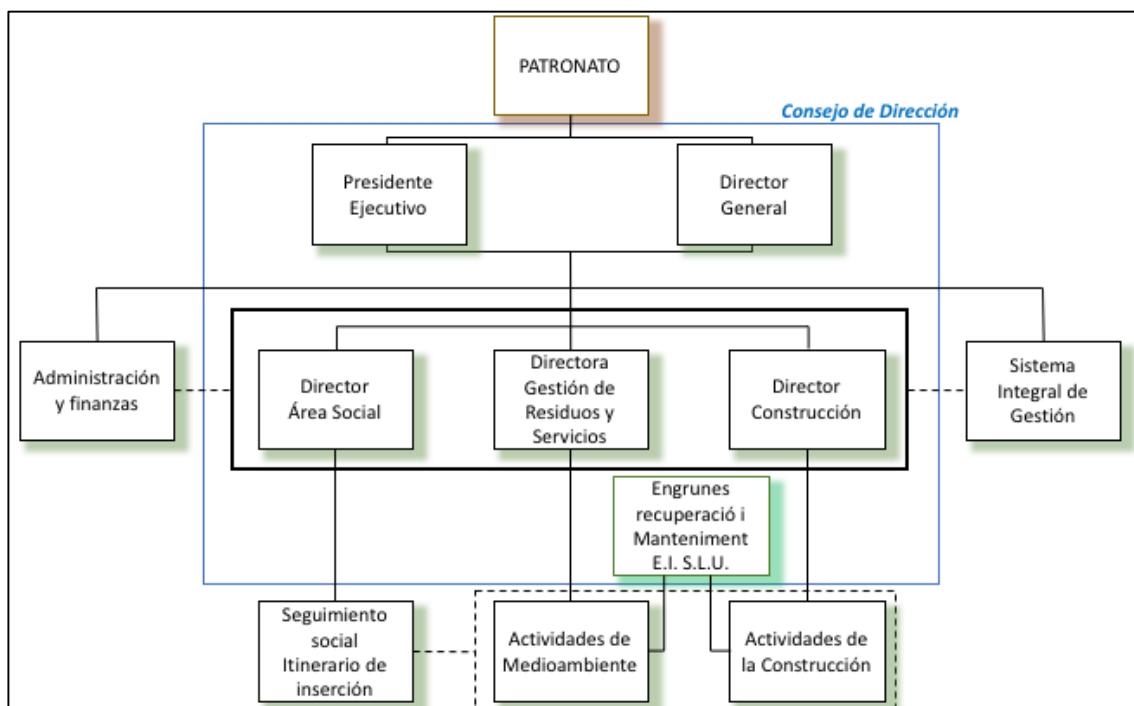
PATRONATO

Consejo de Dirección

Presidente Ejecutivo

Director General

Administración y finanzas

Director Área Social

Directora Gestión de Residuos y Servicios

Director Construcción

Sistema Integral de Gestión

Engrunes recuperació i Manteniment E.I. S.L.U.

Seguimiento social Itinerario de inserción

Actividades de Medioambiente

Actividades de la Construcción